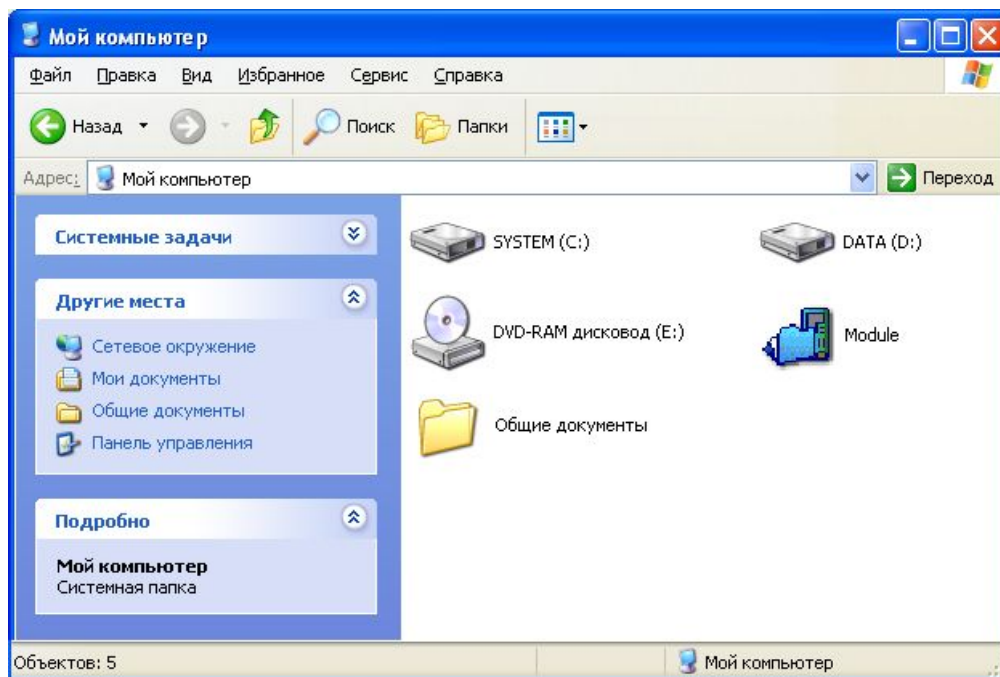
Мой компьюте р

Файл Правка Вид Избранное Сервис Справка

Назад Поиск Папки

Адрес: Мой компьютер Переход

Системные задачи

Другие места

Сетевое окружение
Мои документы
Общие документы
Панель управления

Подробно

Мой компьютер
Системная папка

SYSTEM (C:)

DATA (D:)

DVD-RAM дисковод (E:)

Module

Общие документы

Объектов: 5

Мой компьютер